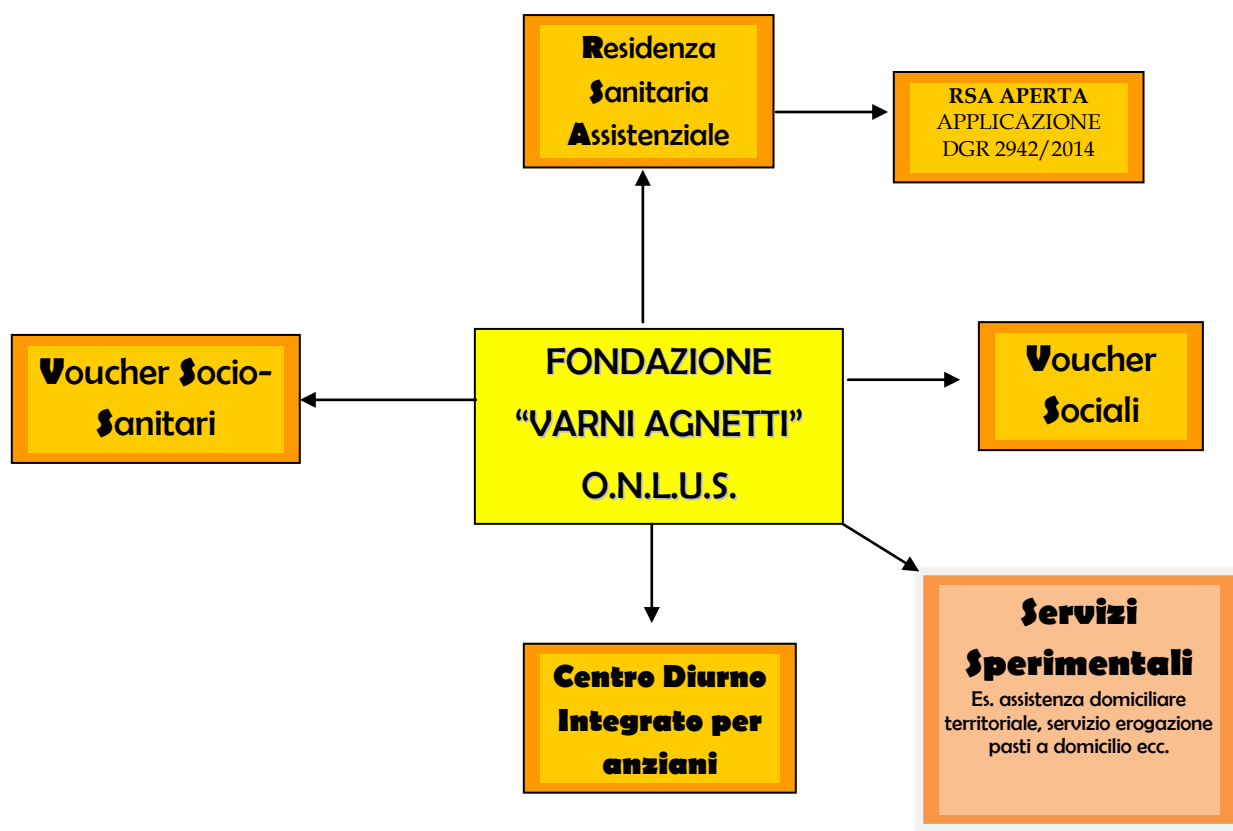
Residenza Sanitaria Assistenziale

RSA APERTA
APPLICAZIONE
DGR 2942/2014

Voucher Socio-Sanitari

FONDAZIONE
"VARNI AGNETTI"
O.N.L.U.S.

Voucher Sociali

Servizi Sperimentali
Es. assistenza domiciliare territoriale, servizio erogazione pasti a domicilio ecc.

Centro Diurno Integrato per anziani